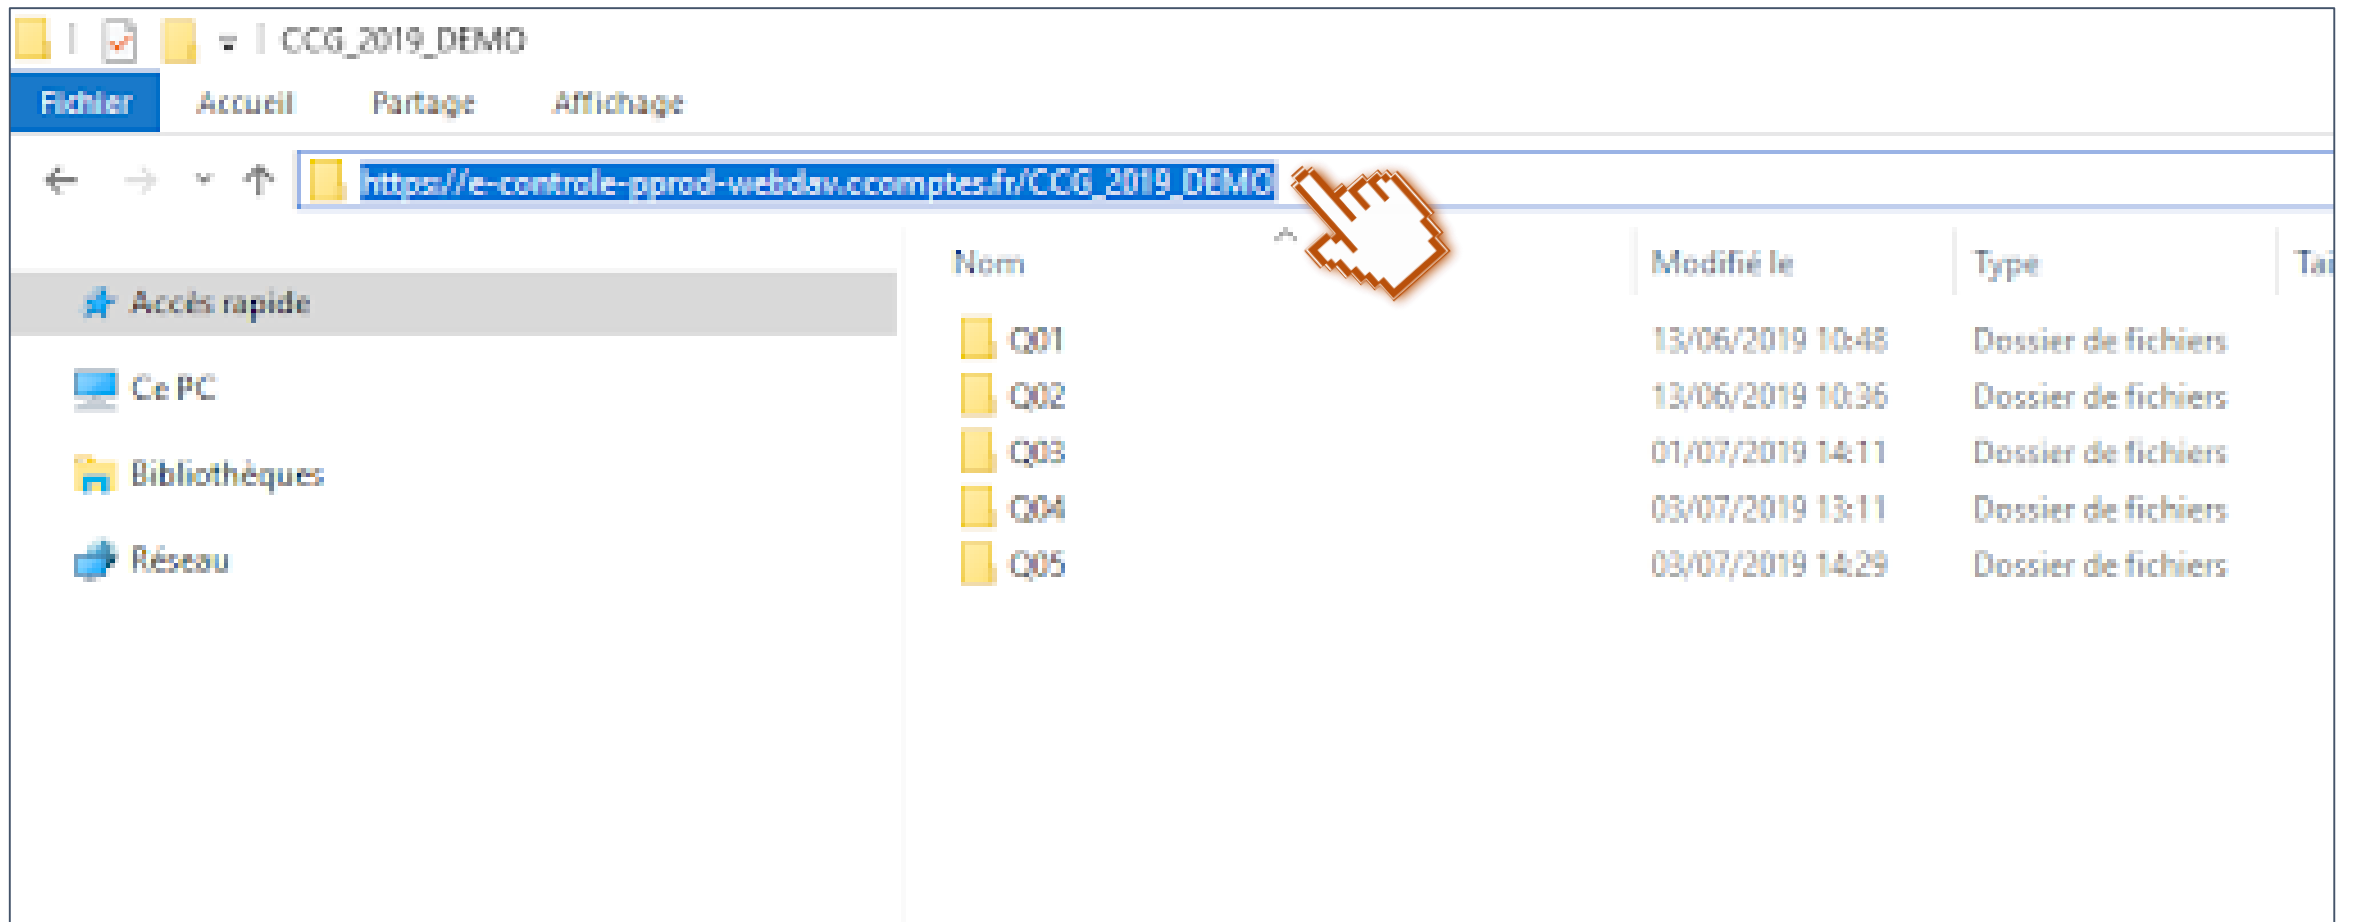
CCG_2019_DEMO

Fichier Accueil Partage Affichage

https://e-controle-pprod-webdav.ccomptes.fr/CCG_2019_DEMO

Accès rapide
Ce PC
Bibliothèques
Réseau

| Nom | Modifié le | Type | Tai |
|---|---|---|---|
| Q01 | 13/06/2019 10:48 | Dossier de fichiers | |
| Q02 | 13/06/2019 10:36 | Dossier de fichiers | |
| Q03 | 01/07/2019 14:11 | Dossier de fichiers | |
| Q04 | 03/07/2019 13:11 | Dossier de fichiers | |
| Q05 | 03/07/2019 14:29 | Dossier de fichiers | |